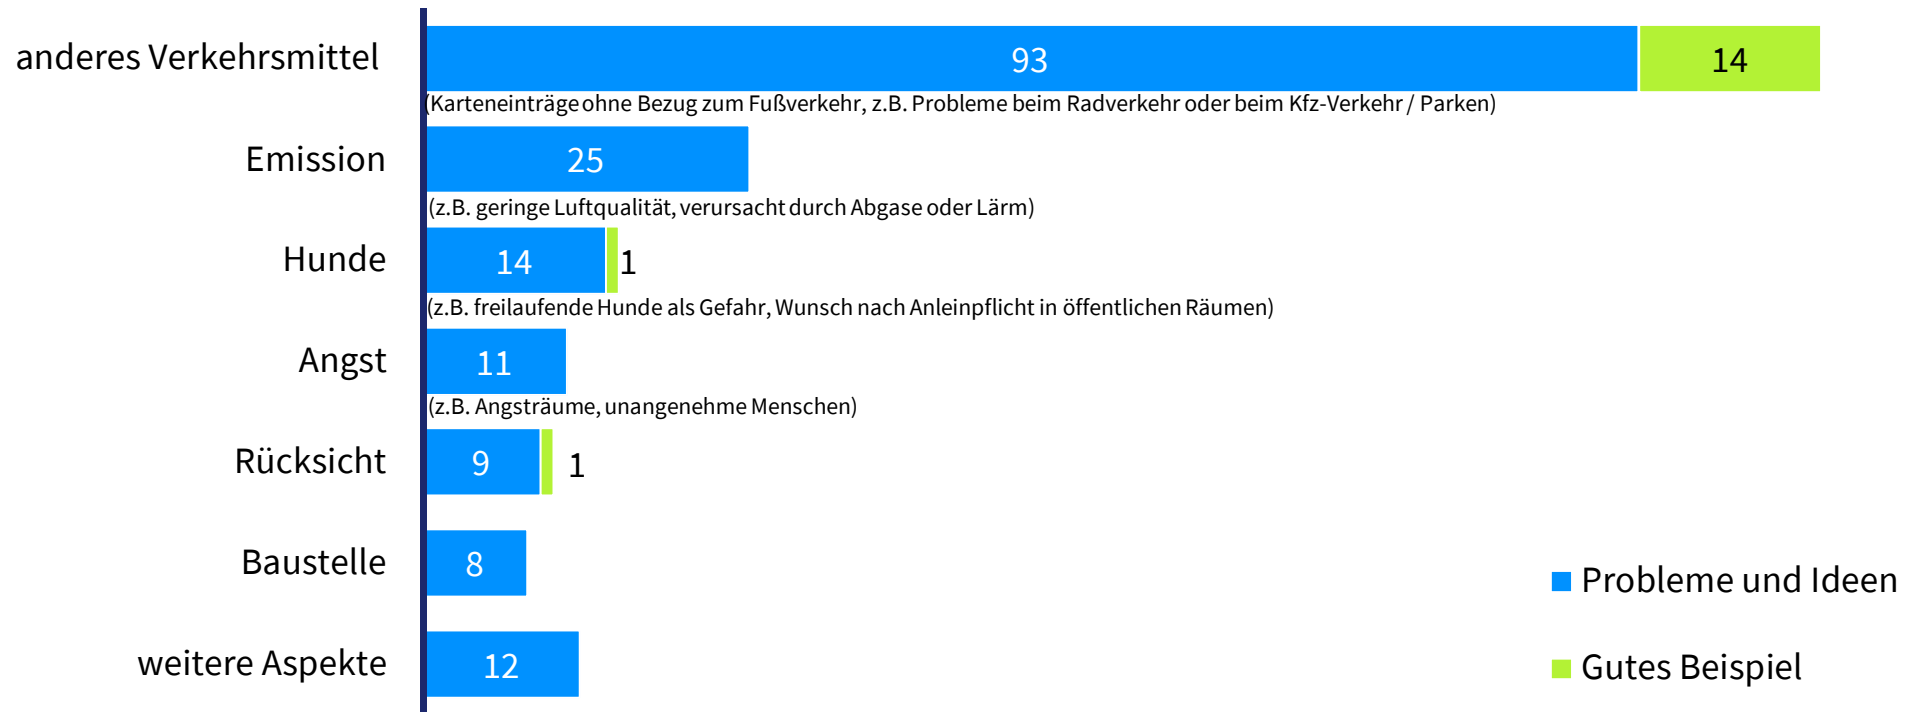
anderes Verkehrsmittel 93 14
(Karteneinträge ohne Bezug zum Fußverkehr, z.B. Probleme beim Radverkehr oder beim Kfz-Verkehr / Parken)

Emission 25
(z.B. geringe Luftqualität, verursacht durch Abgase oder Lärm)

Hunde 14 1
(z.B. freilaufende Hunde als Gefahr, Wunsch nach Anleinpflicht in öffentlichen Räumen)

Angst 11
(z.B. Angsträume, unangenehme Menschen)

Rücksicht 9 1

Baustelle 8

weitere Aspekte 12

Probleme und Ideen

Gutes Beispiel